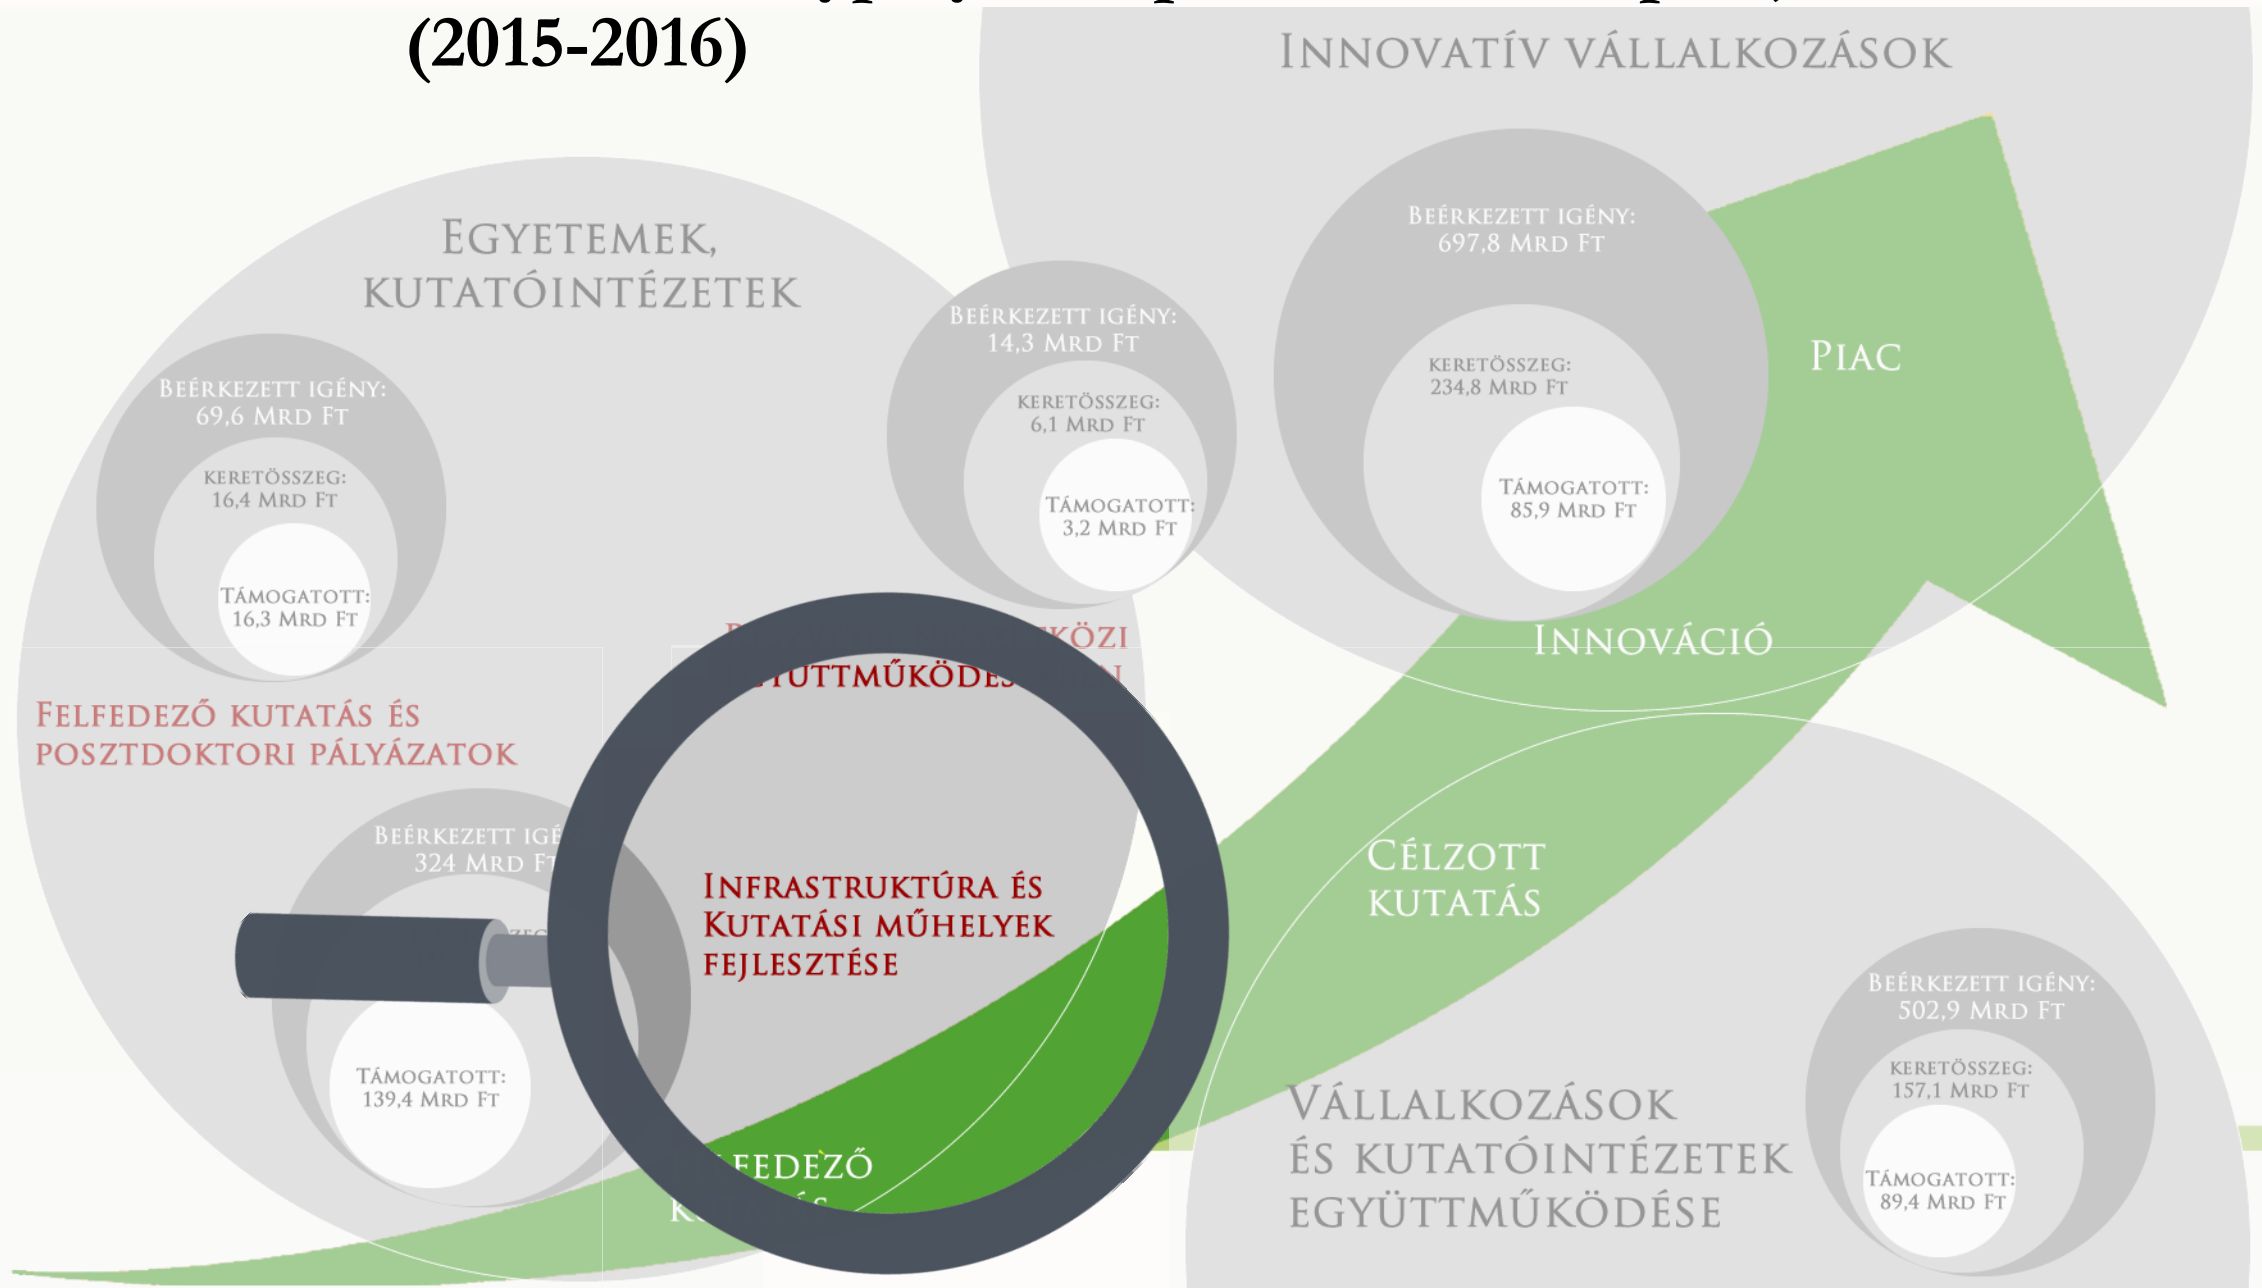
(2015-2016)

Innovatív vállalkozások

Egyetemek, kutatóintézetek

Beérkezett igény: 69,6 Mrd Ft

Keretösszeg: 16,4 Mrd Ft

Támogatott: 16,3 Mrd Ft

Beérkezett igény: 14,3 Mrd Ft

Keretösszeg: 6,1 Mrd Ft

Támogatott: 3,2 Mrd Ft

Beérkezett igény: 697,8 Mrd Ft

Keretösszeg: 234,8 Mrd Ft

Támogatott: 85,9 Mrd Ft

Piac

Innováció

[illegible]közi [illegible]üttműköde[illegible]

Felfedező kutatás és posztdoktori pályázatok

Beérkezett igé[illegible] 324 Mrd Ft

Támogatott: 139,4 Mrd Ft

Infrastruktúra és Kutatási műhelyek fejlesztése

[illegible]fedező k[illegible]

Célzott kutatás

Beérkezett igény: 502,9 Mrd Ft

Keretösszeg: 157,1 Mrd Ft

Támogatott: 89,4 Mrd Ft

Vállalkozások és kutatóintézetek együttműködése